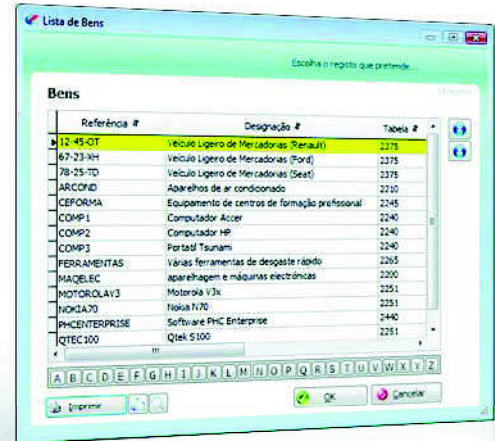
Lista de Bens

Escolha o registo que pretende...

Bens

| Referência | Designação | Tabela |
|---|---|---|
| 12-45-OT | Veículo Ligeiro de Mercadorias (Renault) | 2375 |
| 67-23-XH | Veículo Ligeiro de Mercadorias (Ford) | 2375 |
| 78-25-TD | Veículo Ligeiro de Mercadorias (Seat) | 2375 |
| ARCOND | Aparelhos de ar condicionado | 2210 |
| CEFORMA | Equipamento de centros de formação profissional | 2245 |
| COMP1 | Computador Accer | 2240 |
| COMP2 | Computador HP | 2240 |
| COMP3 | Portátil Tsunami | 2240 |
| FERRAMENTAS | Várias ferramentas de desgaste rápido | 2265 |
| MAQELEC | aparelhagem e máquinas electrónicas | 2200 |
| MOTOROLAV3 | Motorola V3x | 2251 |
| NOKIA70 | Nokia N70 | 2251 |
| PHCENTERPRISE | Software PHC Enterprise | 2440 |
| QTEC100 | Qtek S100 | 2251 |

A B C D E F G H I J K L M N O P Q R S T U V W X Y Z

Imprimir

OK

Cancelar